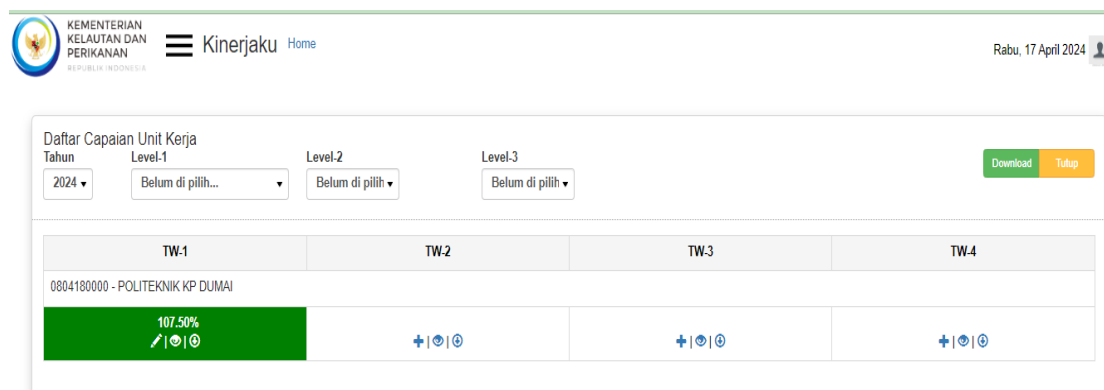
KEMENTERIAN KELAUTAN DAN PERIKANAN
REPUBLIK INDONESIA

Kinerjaku Home

Rabu, 17 April 2024

Daftar Capaian Unit Kerja

Tahun
2024

Level-1
Belum di pilih...

Level-2
Belum di pilih

Level-3
Belum di pilih

Download Tutup

| TW-1 | TW-2 | TW-3 | TW-4 |
|---|---|---|---|
| 0804180000 - POLITEKNIK KP DUMAI | | | |
| 107.50% | | | |